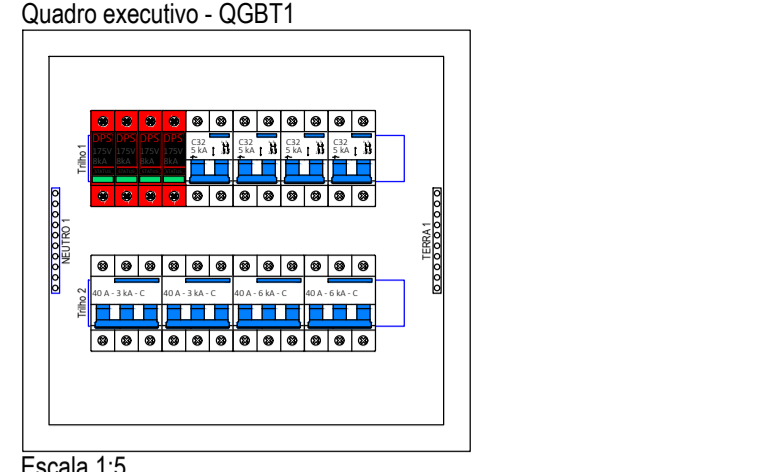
Quadro executivo - QGBT1

Trilho 1

DPS 175V 8kA
DPS 175V 8kA
DPS 175V 8kA
DPS 175V 8kA

C32 5 kA
C32 5 kA
C32 5 kA
C32 5 kA

NEUTRO 1

TERRA 1

Trilho 2

40 A - 3 kA - C
40 A - 3 kA - C
40 A - 6 kA - C
40 A - 6 kA - C

Escala 1:5